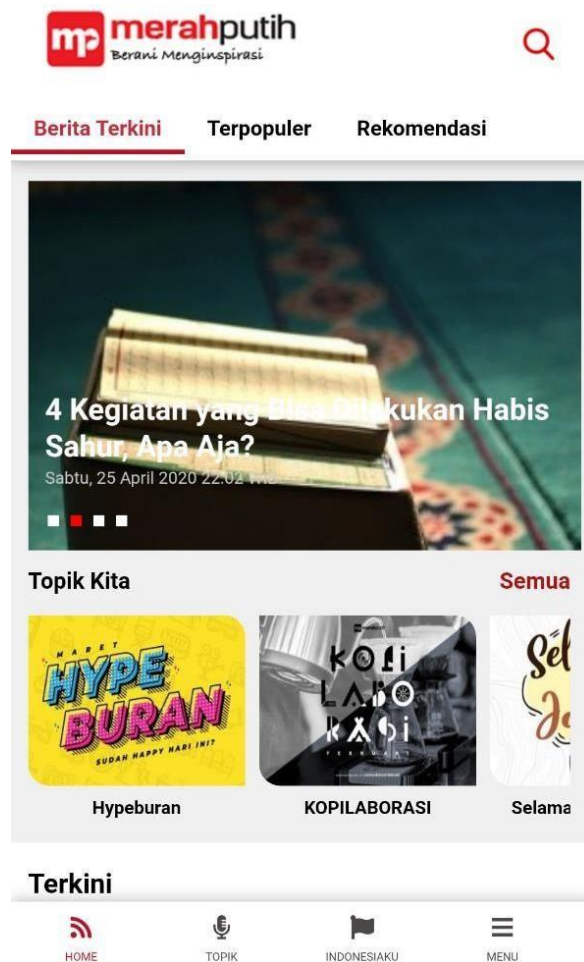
mp merahputih
Berani Menginspirasi

Berita Terkini | Terpopuler | Rekomendasi

4 Kegiatan yang Bisa Dilakukan Habis Sahur, Apa Aja?
Sabtu, 25 April 2020 22.02 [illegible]

Topik Kita
Semua

MARET
HYPE BURAN
SUDAH HAPPY HARI INI?
Hypeburan

KOPI LABO RASI
KOPILABORASI

Sel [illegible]
Selama

Terkini

HOME
TOPIK
INDONESIAKU
MENU